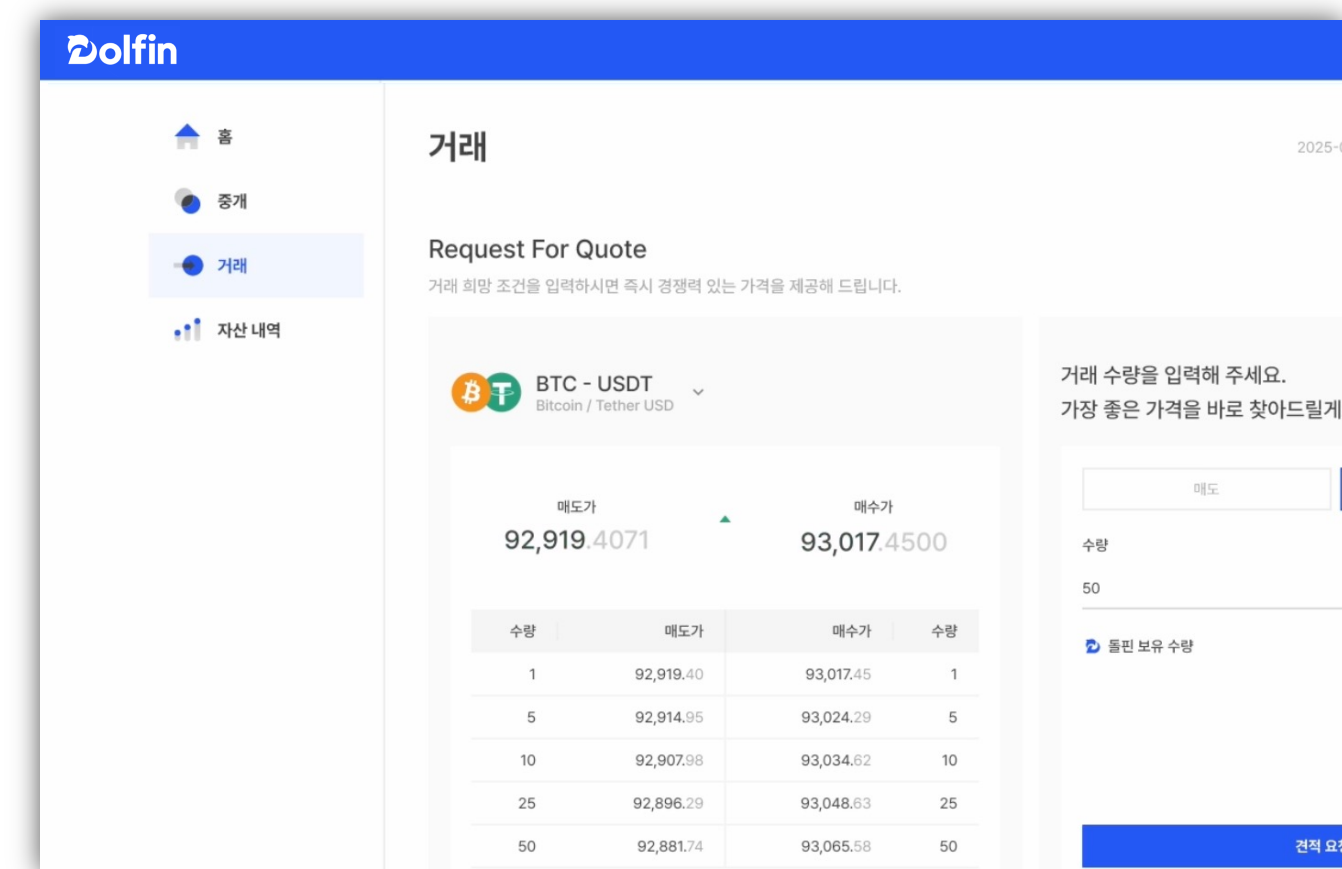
Dolfin

홈

중개

거래

자산 내역

거래

2025-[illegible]

Request For Quote

거래 희망 조건을 입력하시면 즉시 경쟁력 있는 가격을 제공해 드립니다.

BTC - USDT
Bitcoin / Tether USD

매도가
92,919.4071

매수가
93,017.4500

| 수량 | 매도가 | 매수가 | 수량 |
|---|---|---|---|
| 1 | 92,919.40 | 93,017.45 | 1 |
| 5 | 92,914.95 | 93,024.29 | 5 |
| 10 | 92,907.98 | 93,034.62 | 10 |
| 25 | 92,896.29 | 93,048.63 | 25 |
| 50 | 92,881.74 | 93,065.58 | 50 |

거래 수량을 입력해 주세요.
가장 좋은 가격을 바로 찾아드릴게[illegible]

매도

수량

50

돌핀 보유 수량

견적 요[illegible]